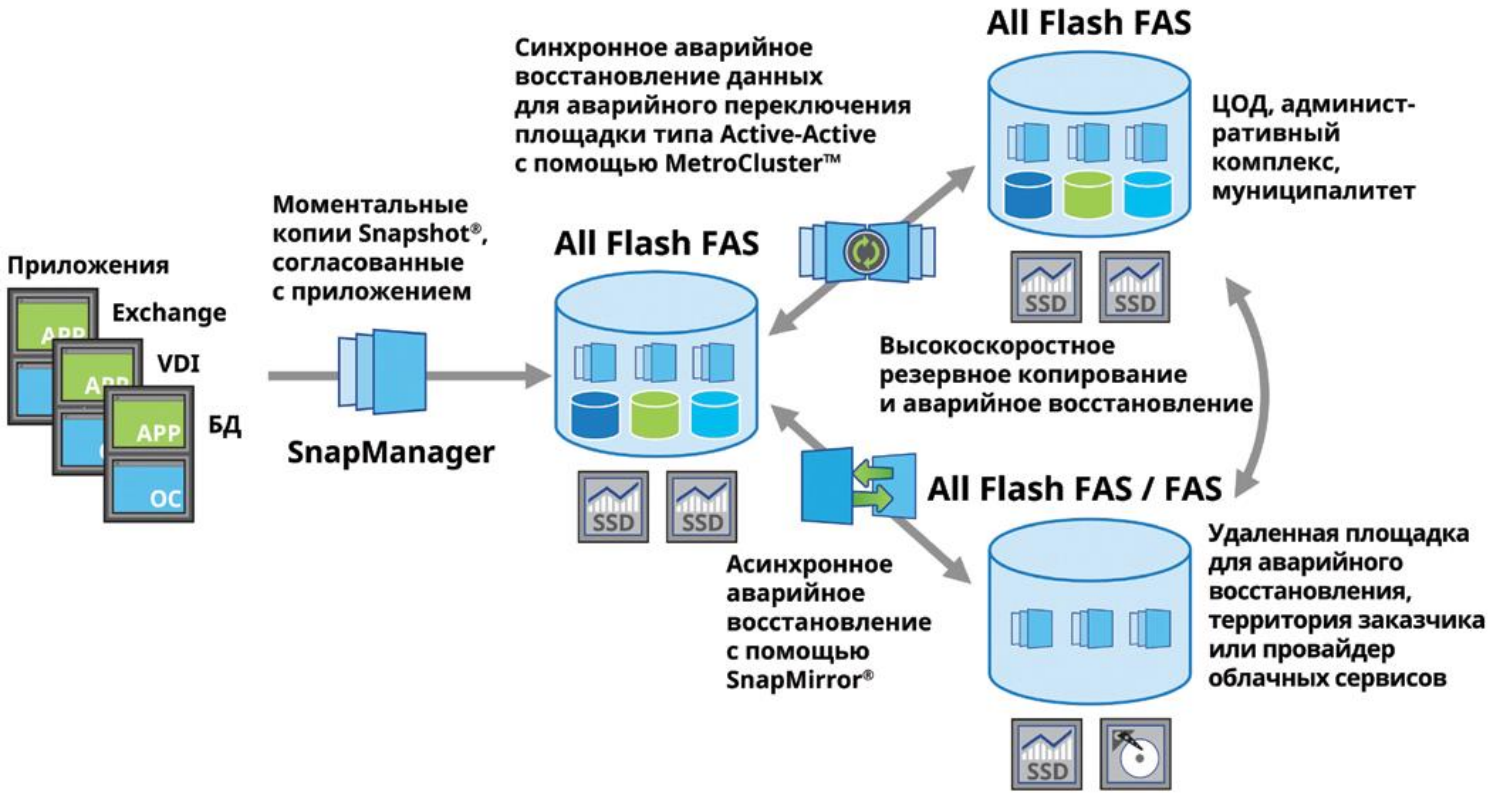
Синхронное аварийное восстановление данных для аварийного переключения площадки типа Active-Active с помощью MetroCluster™

All Flash FAS

ЦОД, административный комплекс, муниципалитет

Моментальные копии Snapshot®, согласованные с приложением

All Flash FAS

Приложения

Exchange

VDI

БД

APP

APP

APP

OC

SnapManager

SSD

SSD

SSD

SSD

Высокоскоростное резервное копирование и аварийное восстановление

All Flash FAS / FAS

Удаленная площадка для аварийного восстановления, территория заказчика или провайдер облачных сервисов

Асинхронное аварийное восстановление с помощью SnapMirror®

SSD